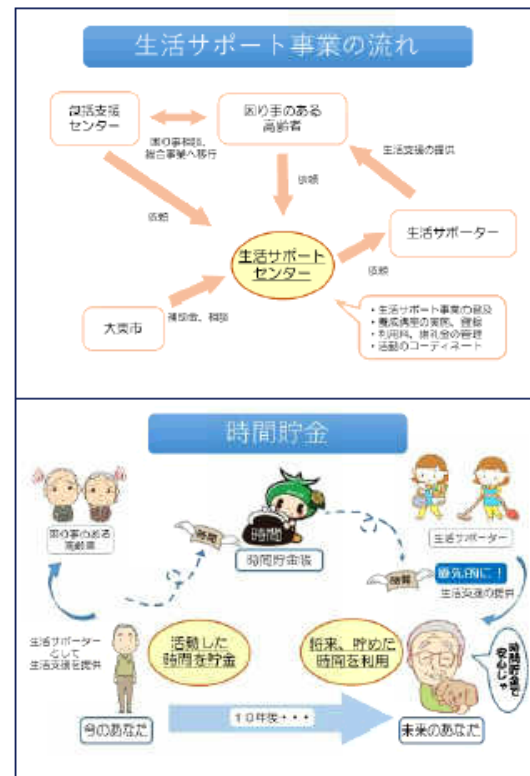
生活サポート事業の流れ

生活支援センター

困り事のある高齢者

困り事相談、総合事業へ移行

依頼

生活支援の提供

依頼

生活サポートセンター

生活サポーター

依頼

大東市

補助金、補助

・生活サポート事業の普及
・養成講座の実施、登録
・利用料、謝礼金の管理
・活動のコーディネート

時間貯金

困り事のある高齢者

時間

時間

時間貯金帳

生活サポーター

時間

優先的に！

生活支援の提供

生活サポーターとして生活支援を提供

活動した時間を貯金

将来、貯めた時間を利用

時間貯金で安心じゃ

今のあなた

10年後・・・

未来のあなた